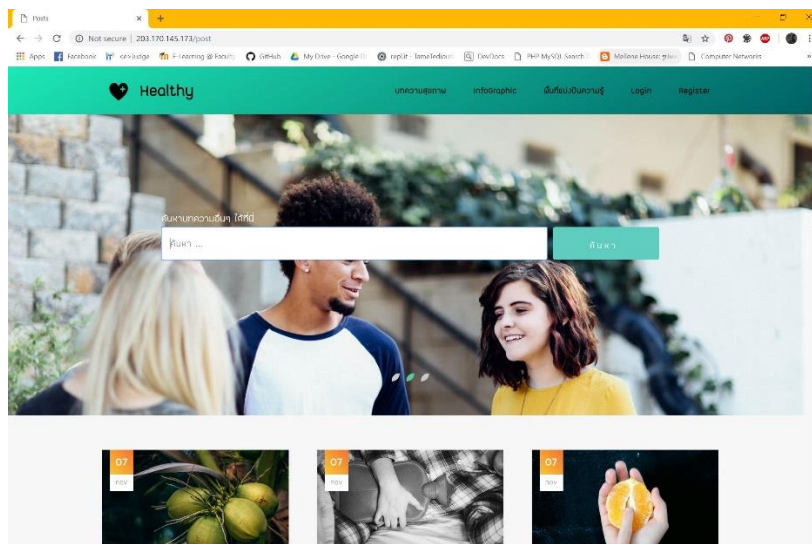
Posts
Not secure | 203.170.145.173/post
Apps Facebook Facebook E-Learning @ Faculty GitHub My Drive - Google replit - Tama Tedious DevDocs PHP MySQL Search Mellona House Computer Networks

Healthy
บทความสุขภาพ InfoGraphic พื้นที่แบ่งปันความรู้ Login Register

ค้นหาบทความอื่นๆ ได้ที่นี่
ค้นหา ...
ค้นหา

07
nov
07
nov
07
nov